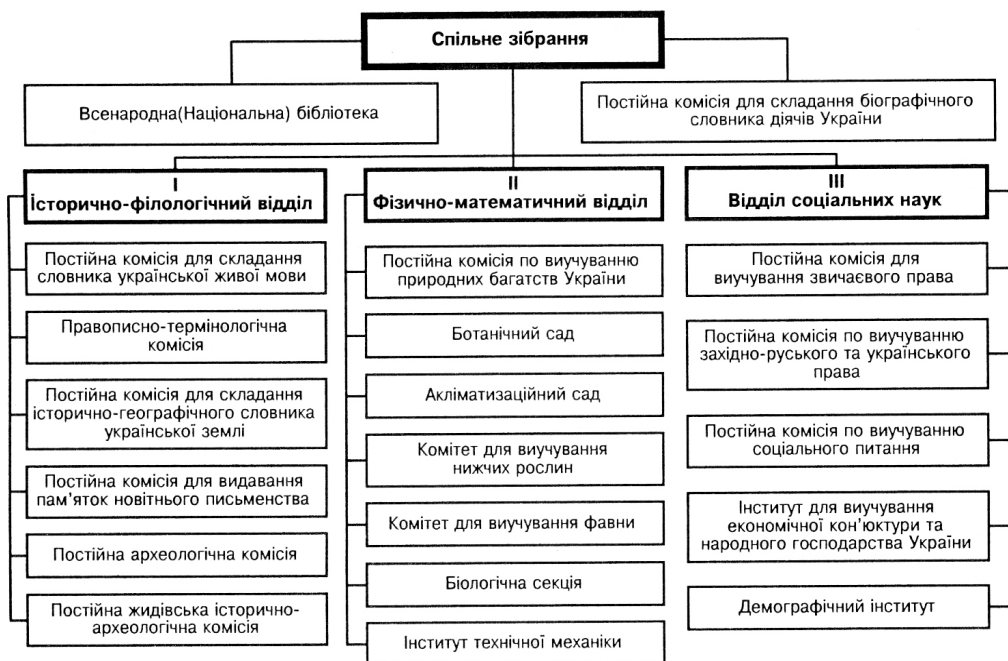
Спільне зібрання

Всенародна(Національна) бібліотека

Постійна комісія для складання біографічного словника діячів України

I
Історично-філологічний відділ

Постійна комісія для складання словника української живої мови

Правописно-термінологічна комісія

Постійна комісія для складання історично-географічного словника української землі

Постійна комісія для видавання пам'яток новітнього письменства

Постійна археологічна комісія

Постійна жидівська історично-археологічна комісія

II
Фізично-математичний відділ

Постійна комісія по виучуванню природних багатств України

Ботанічний сад

Акліматизаційний сад

Комітет для виучування нижчих рослин

Комітет для виучування фавни

Біологічна секція

Інститут технічної механіки

III
Відділ соціальних наук

Постійна комісія для виучування звичаєвого права

Постійна комісія по виучуванню західно-руського та українського права

Постійна комісія по виучуванню соціального питання

Інститут для виучування економічної кон'юктури та народного господарства України

Демографічний інститут